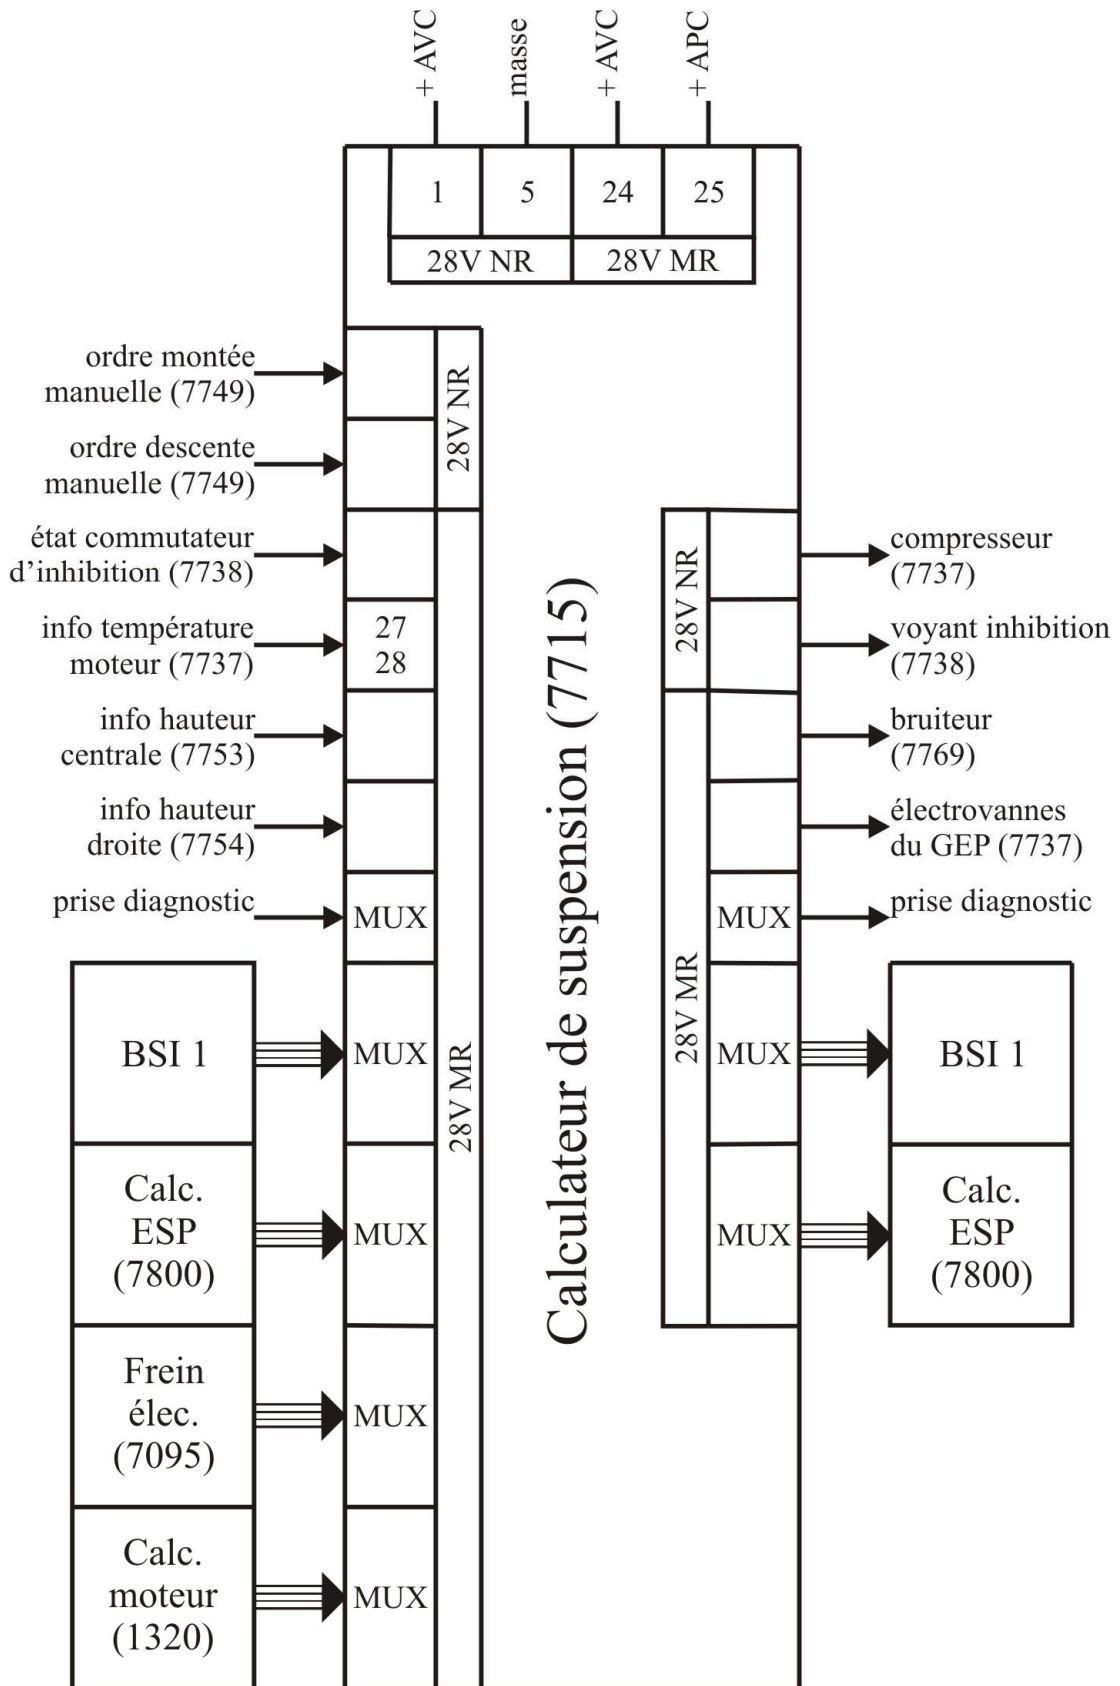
+ AVC
masse
+ AVC
+ APC

| 1 | 5 | 24 | 25 |
|---|---|---|---|
| 28V NR | | 28V MR | |

ordre montée manuelle (7749)
ordre descente manuelle (7749)
état commutateur d'inhibition (7738)
info température moteur (7737)
info hauteur centrale (7753)
info hauteur droite (7754)
prise diagnostic

28V NR
27
28
MUX
MUX
MUX
MUX
MUX
28V MR

BSI 1
Calc. ESP (7800)
Frein élec. (7095)
Calc. moteur (1320)

Calculateur de suspension (7715)

28V NR
28V MR
MUX
MUX
MUX

compresseur (7737)
voyant inhibition (7738)
bruiteur (7769)
électrovannes du GEP (7737)
prise diagnostic

BSI 1
Calc. ESP (7800)